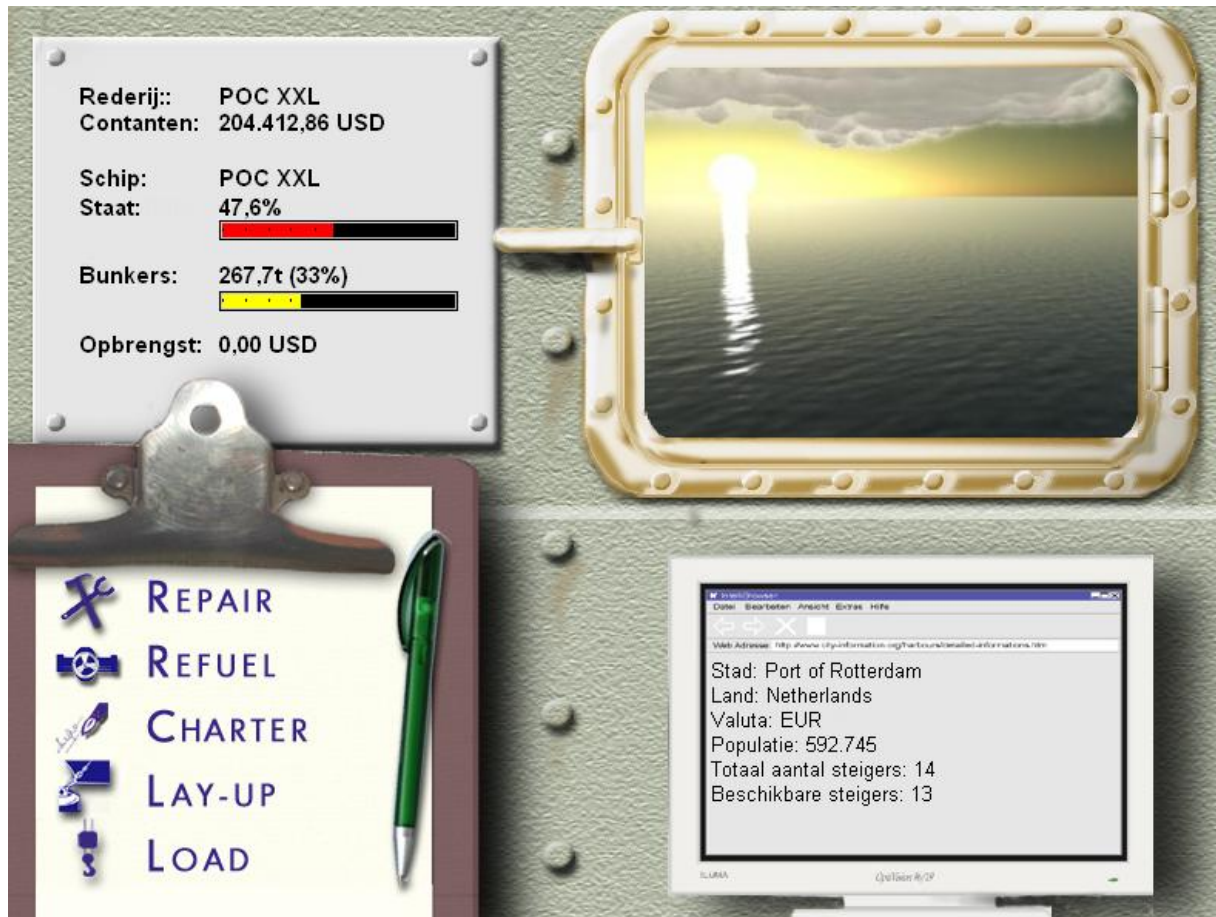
Rederij:: POC XXL
Contanten: 204.412,86 USD

Schip: POC XXL
Staat: 47,6%

Bunkers: 267,7t (33%)

Opbrengst: 0,00 USD

REPAIR
REFUEL
CHARTER
LAY-UP
LOAD

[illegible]
Datei Bearbeiten Ansicht Extras Hilfe
Web Adresse: http://www.city-information.org/harbours/detailed-informations.htm

Stad: Port of Rotterdam
Land: Netherlands
Valuta: EUR
Populatie: 592.745
Totaal aantal steigers: 14
Beschikbare steigers: 13

ILLUMA
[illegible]